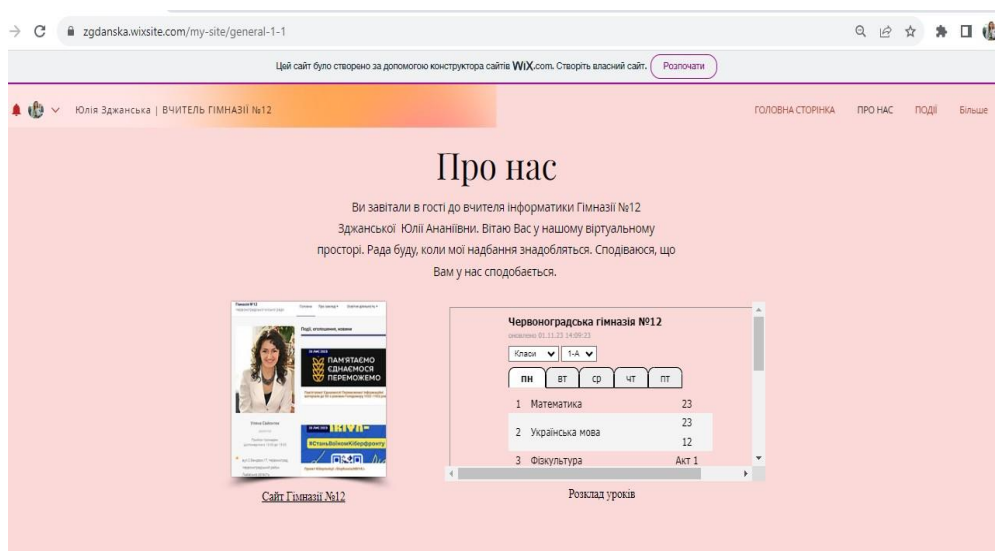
zgdanska.wixsite.com/my-site/general-1-1

Цей сайт було створено за допомогою конструктора сайтів WiX.com. Створіть власний сайт. Розпочати

Юлія Зджанська | ВЧИТЕЛЬ ГІМНАЗІЇ №12

ГОЛОВНА СТОРІНКА ПРО НАС ПОДІЇ Більше

Про нас

Ви завітали в гості до вчителя інформатики Гімназії №12 Зджанської Юлії Ананіївни. Вітаю Вас у нашому віртуальному просторі. Рада буду, коли мої надбання знадобляться. Сподіваюся, що Вам у нас сподобається.

Гімназія №12

Події, оголошення, новини

ПАМ'ЯТАЄМО ЄДНАЄМОСЯ ПЕРЕМОЖЕМО

#СтальВійськоКіберфронту

Сайт Гімназії №12

Червоноградська гімназія №12

оновлено 01.11.23 14:09:23

Класи 1-А

ПН ВТ СР ЧТ ПТ

| | | |
|---|---|---|
| 1 | Математика | 23 |
| 2 | Українська мова | 23 12 |
| 3 | Фізкультура | Акт 1 |

Розклад уроків